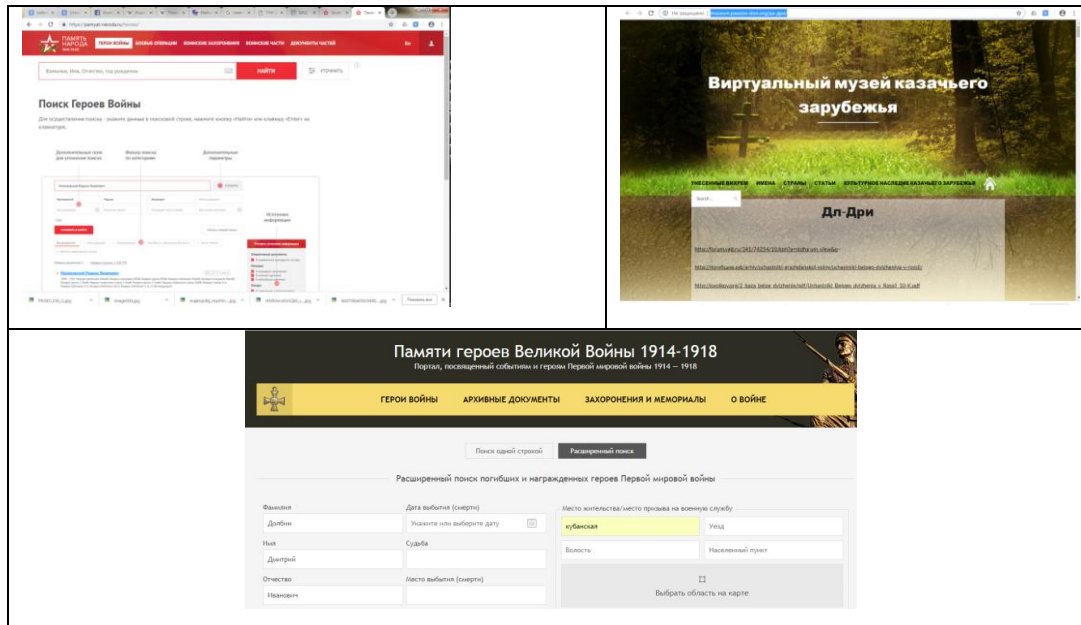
https://pamyat-naroda.ru/heroes/

ПАМЯТЬ НАРОДА 1941-1945

ГЕРОИ ВОЙНЫ БОЕВЫЕ ОПЕРАЦИИ ВОИНСКИЕ ЗАХОРОНЕНИЯ ВОИНСКИЕ ЧАСТИ ДОКУМЕНТЫ ЧАСТЕЙ

Фамилия, Имя, Отчество, год рождения

НАЙТИ

УТОЧНИТЬ

Поиск Героев Войны

Для осуществления поиска - укажите данные в поисковой строке, нажмите кнопку «Найти» или клавишу «Enter» на клавиатуре.

Дополнительные поля для уточнения поиска

Фильтр поиска по категориям

Дополнительные параметры

Источники информации

Не защищено

Виртуальный музей казачьего зарубежья

УБИЕННЫЕ ВИХРЕМ ИМЕНА СТРАНЫ СТАТЬИ КУЛЬТУРНОЕ НАСЛЕДИЕ КАЗАЧЬЕГО ЗАРУБЕЖЬЯ

Search ...

Дл-Дри

Памяти героев Великой Войны 1914-1918

Портал, посвященный событиям и героям Первой мировой войны 1914 — 1918

ГЕРОИ ВОЙНЫ АРХИВНЫЕ ДОКУМЕНТЫ ЗАХОРОНЕНИЯ И МЕМОРИАЛЫ О ВОЙНЕ

Поиск одной строкой Расширенный поиск

Расширенный поиск погибших и награжденных героев Первой мировой войны

Фамилия
Долбин

Дата выбытия (смерти)
Укажите или выберите дату

Место жительства/место призыва на военную службу
кубанская
Уезд

Имя
Дмитрий

Судьба

Волость
Населенный пункт

Отчество
Иванович

Место выбытия (смерти)

Выбрать область на карте